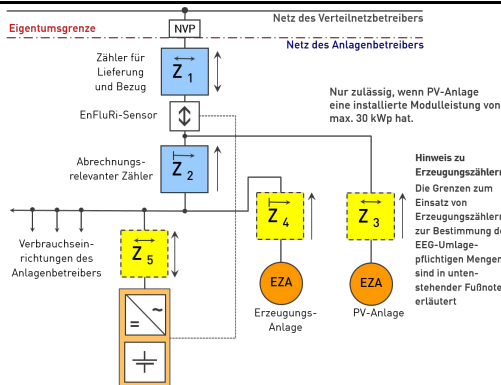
Netz des Verteilnetzbetreibers

Eigentumsgrenze

NVP

Netz des Anlagenbetreibers

Zähler für Lieferung und Bezug

$Z_1$

Nur zulässig, wenn PV-Anlage eine installierte Modulleistung von max. 30 kWp hat.

EnFluRi-Sensor

Abrechnungs-relevanter Zähler

$Z_2$

Hinweis zu Erzeugungszählern:
Die Grenzen zum Einsatz von Erzeugungszählern zur Bestimmung d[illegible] EEG-Umlage-pflichtigen Mengen sind in untenstehender Fußnote erläutert

$Z_4$

$Z_3$

Verbrauchseinrichtungen des Anlagenbetreibers

$Z_5$

EZA

EZA

Erzeugungs-Anlage

PV-Anlage

=

~